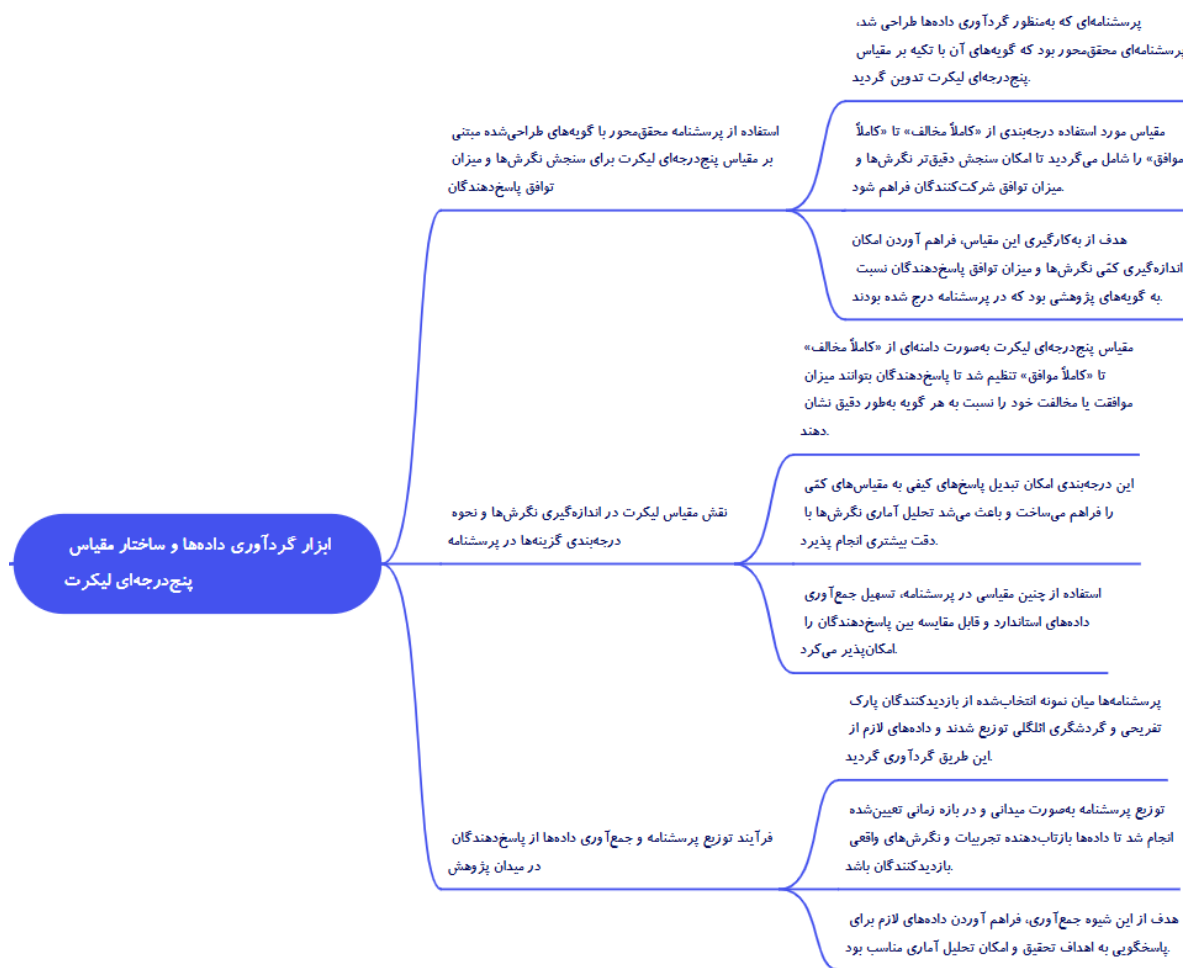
ابزار گردآوری داده‌ها و ساختار مقیاس پنج‌درجه‌ای لیکرت

استفاده از پرسشنامه محقق‌محور با گویه‌های طراحی‌شده مبتنی بر مقیاس پنج‌درجه‌ای لیکرت برای سنجش نگرش‌ها و میزان توافق پاسخ‌دهندگان

پرسشنامه‌ای که به‌منظور گردآوری داده‌ها طراحی شد، پرسشنامه‌ای محقق‌محور بود که گویه‌های آن با تکیه بر مقیاس پنج‌درجه‌ای لیکرت تدوین گردید.

مقیاس مورد استفاده درجه‌بندی از «کاملاً مخالف» تا «کاملاً موافق» را شامل می‌گردید تا امکان سنجش دقیق‌تر نگرش‌ها و میزان توافق شرکت‌کنندگان فراهم شود.

هدف از به‌کارگیری این مقیاس، فراهم آوردن امکان اندازه‌گیری کمّی نگرش‌ها و میزان توافق پاسخ‌دهندگان نسبت به گویه‌های پژوهشی بود که در پرسشنامه درج شده بودند.

نقش مقیاس لیکرت در اندازه‌گیری نگرش‌ها و نحوه درجه‌بندی گزینه‌ها در پرسشنامه

مقیاس پنج‌درجه‌ای لیکرت به‌صورت دامنه‌ای از «کاملاً مخالف» تا «کاملاً موافق» تنظیم شد تا پاسخ‌دهندگان بتوانند میزان موافقت یا مخالفت خود را نسبت به هر گویه به‌طور دقیق نشان دهند.

این درجه‌بندی امکان تبدیل پاسخ‌های کیفی به مقیاس‌های کمّی را فراهم می‌ساخت و باعث می‌شد تحلیل آماری نگرش‌ها با دقت بیشتری انجام پذیرد.

استفاده از چنین مقیاسی در پرسشنامه، تسهیل جمع‌آوری داده‌های استاندارد و قابل مقایسه بین پاسخ‌دهندگان را امکان‌پذیر می‌کرد.

فرآیند توزیع پرسشنامه و جمع‌آوری داده‌ها از پاسخ‌دهندگان در میدان پژوهش

پرسشنامه‌ها میان نمونه انتخاب‌شده از بازدیدکنندگان پارک تفریحی و گردشگری ائلگلی توزیع شدند و داده‌های لازم از این طریق گردآوری گردید.

توزیع پرسشنامه به‌صورت میدانی و در بازه زمانی تعیین‌شده انجام شد تا داده‌ها بازتاب‌دهنده تجربیات و نگرش‌های واقعی بازدیدکنندگان باشد.

هدف از این شیوه جمع‌آوری، فراهم آوردن داده‌های لازم برای پاسخگویی به اهداف تحقیق و امکان تحلیل آماری مناسب بود.